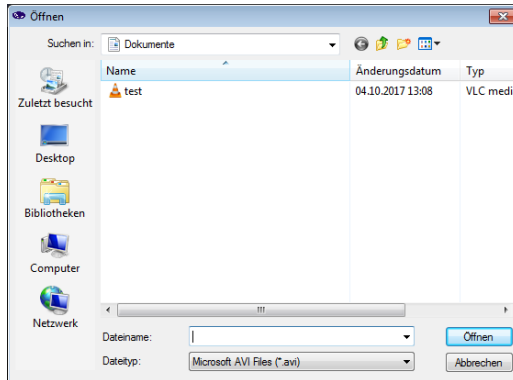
Öffnen

Suchen in: Dokumente

Zuletzt besucht

Desktop

Bibliotheken

Computer

Netzwerk

| Name | Änderungsdatum | Typ |
|---|---|---|
| test | 04.10.2017 13:08 | VLC medi |

III

Dateiname:

Dateityp: Microsoft AVI Files (*.avi)

Öffnen

Abbrechen